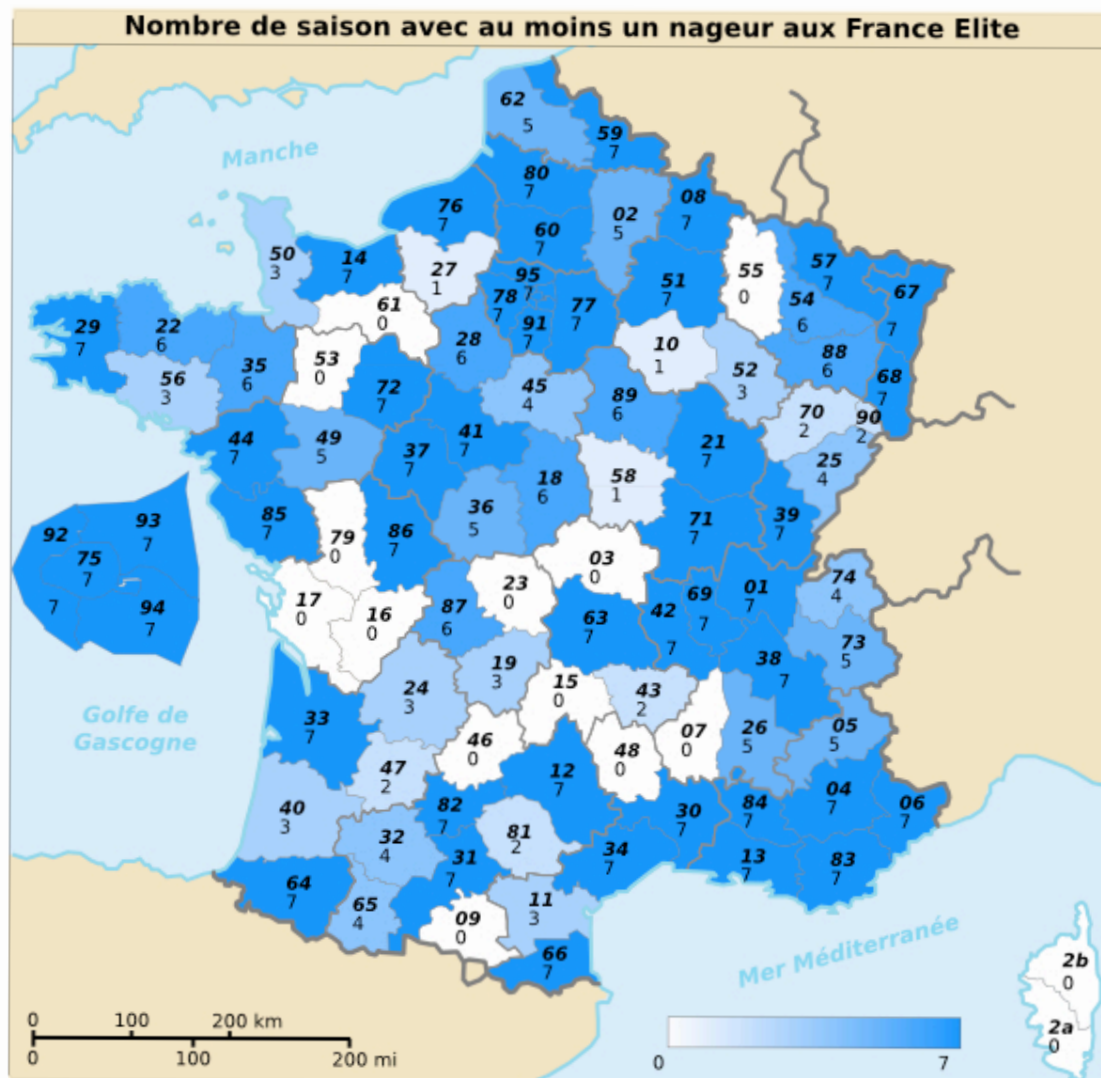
Nombre de saison avec au moins un nageur aux France Elite

Manche

62
5
59
7
80
7
08
7
02
5
76
7
60
7
50
3
14
7
27
1
95
7
55
0
57
7
67
7
51
7
78
7
77
7
54
6
29
7
22
6
61
0
91
7
10
1
88
6
28
6
56
3
35
6
53
0
52
3
68
7
72
7
45
4
89
6
70
2
90
2
44
7
49
5
41
7
37
7
21
7
25
4
18
6
58
1
92
93
7
75
7
7
94
7
85
7
36
5
79
0
86
7
71
7
39
7
03
0
74
4
23
0
17
0
16
0
87
6
63
7
42
7
69
7
01
7
73
5
38
7
19
3
24
3
15
0
43
2
Golfe de Gascogne
33
7
46
0
07
0
26
5
05
5
47
2
12
7
48
0
04
7
06
7
40
3
82
7
81
2
30
7
84
7
32
4
31
7
34
7
13
7
83
7
64
7
65
4
11
3
09
0
66
7
Mer Méditerranée
2b
0
2a
0

0
100
200 km
0
100
200 mi

0
7